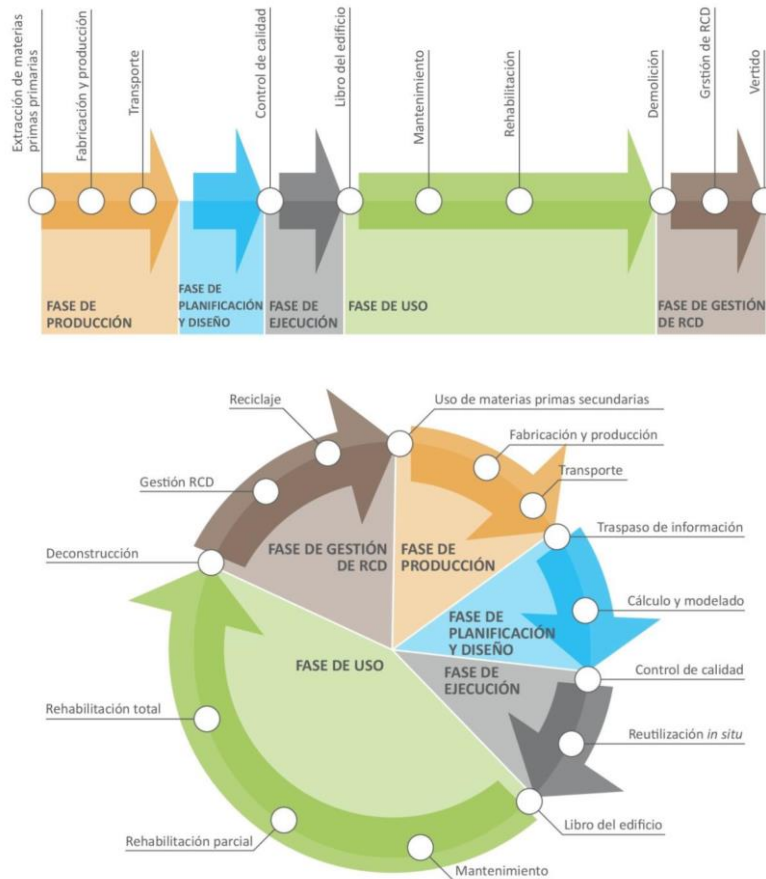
Extracción de materias primas primarias

Fabricación y producción

Transporte

Control de calidad

Libro del edificio

Mantenimiento

Rehabilitación

Demolición

Grstión de RCD

Vertido

FASE DE PRODUCCIÓN

FASE DE PLANIFICACIÓN Y DISEÑO

FASE DE EJECUCIÓN

FASE DE USO

FASE DE GESTIÓN DE RCD

Reciclaje

Uso de materias primas secundarias

Fabricación y producción

Transporte

Gestión RCD

Traspaso de información

Deconstrucción

FASE DE GESTIÓN DE RCD

FASE DE PRODUCCIÓN

Cálculo y modelado

FASE DE PLANIFICACIÓN Y DISEÑO

FASE DE USO

FASE DE EJECUCIÓN

Control de calidad

Rehabilitación total

Reutilización *in situ*

Libro del edificio

Rehabilitación parcial

Mantenimiento